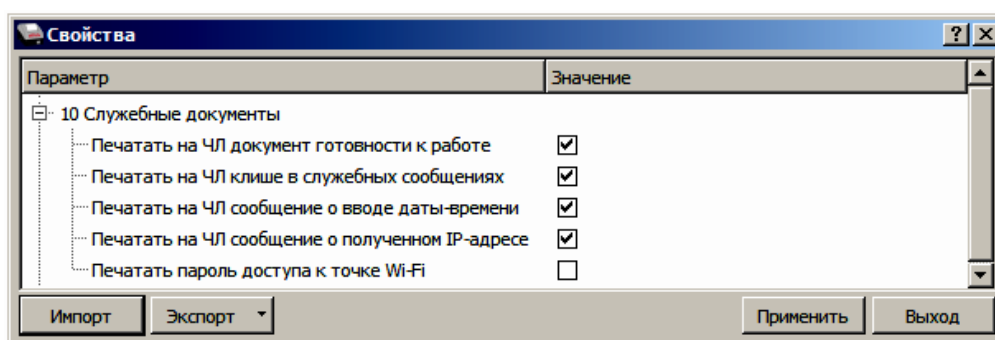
Свойства

?

| Параметр | Значение |
|---|---|
| 10 Служебные документы | |
| Печатать на ЧЛ документ готовности к работе | ☑ |
| Печатать на ЧЛ клише в служебных сообщениях | ☑ |
| Печатать на ЧЛ сообщение о вводе даты-времени | ☑ |
| Печатать на ЧЛ сообщение о полученном IP-адресе | ☑ |
| Печатать пароль доступа к точке Wi-Fi | ☐ |

Импорт Экспорт Применить Выход